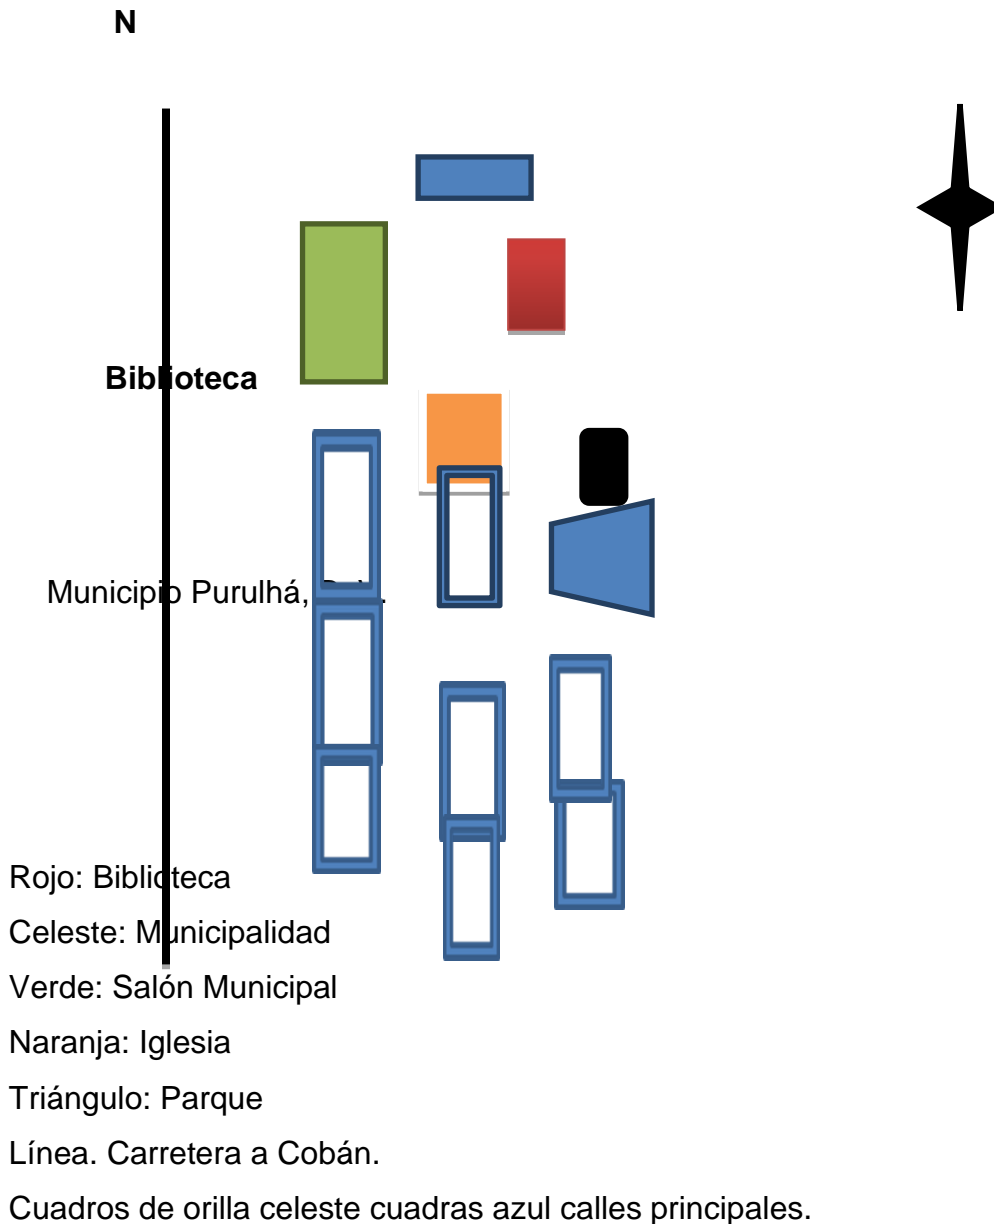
N

Biblioteca

Municipio Purulhá, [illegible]

Rojo: Biblioteca

Celeste: Municipalidad

Verde: Salón Municipal

Naranja: Iglesia

Triángulo: Parque

Línea. Carretera a Cobán.

Cuadros de orilla celeste cuadras azul calles principales.